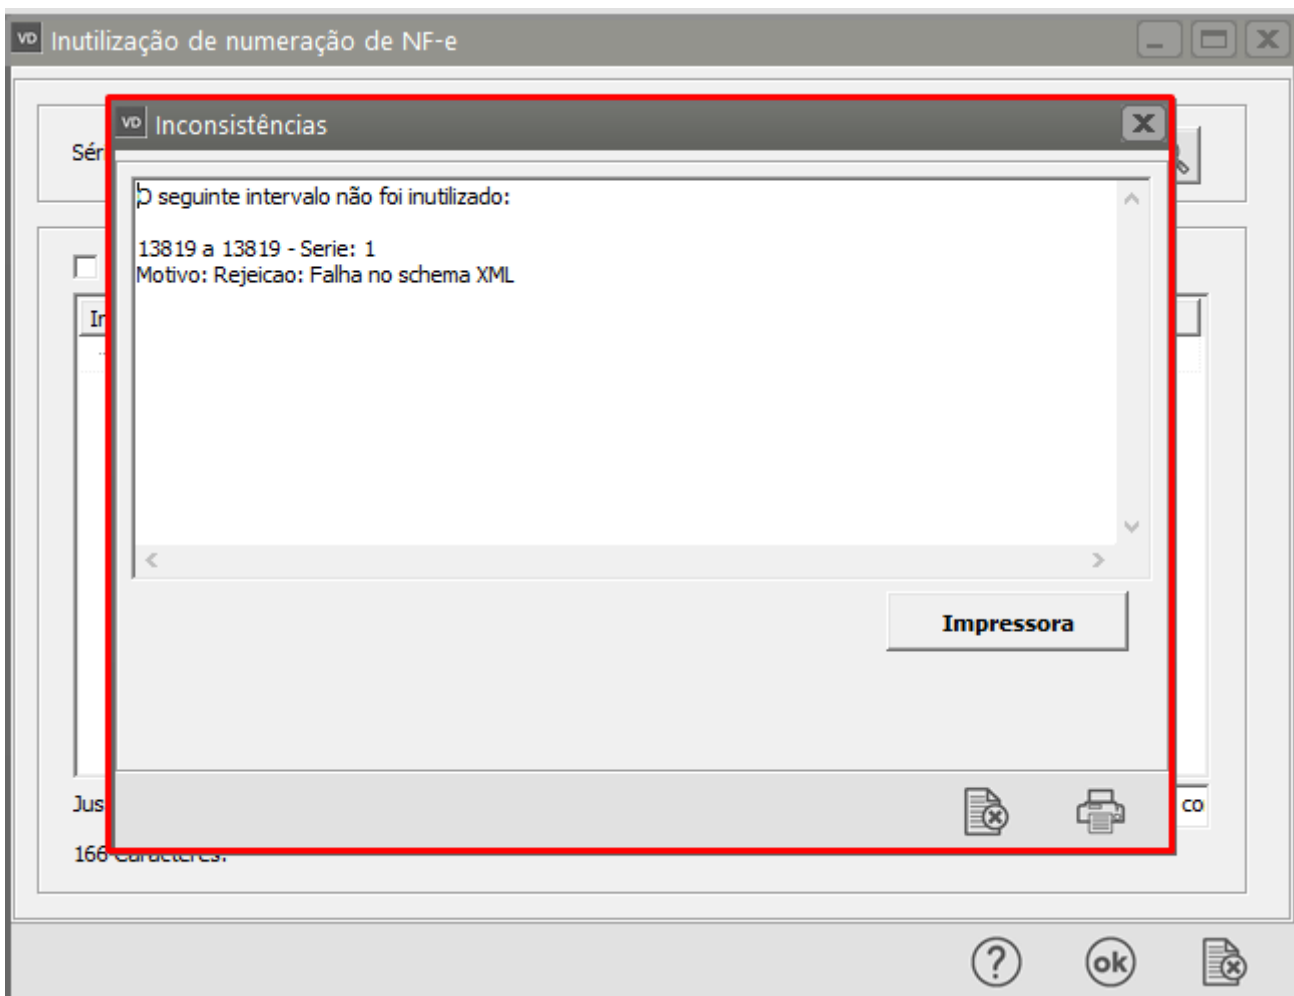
VD Inutilização de numeração de NF-e

Sér

In

Jus

166

co

VD Inconsistências

O seguinte intervalo não foi inutilizado:

13819 a 13819 - Serie: 1
Motivo: Rejeicao: Falha no schema XML

Impressora

ok